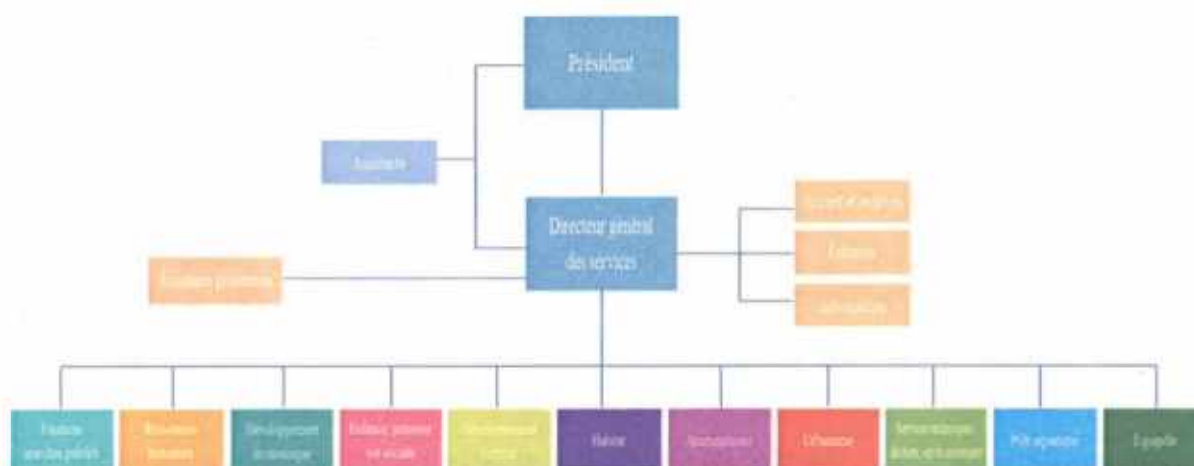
Président

Assistante

Directeur général des services

Accueil et courrier

Archives

Informatique

Assistante polyvalente

Finances marchés publics

Ressources humaines

Développement économique

Enfance, jeunesse, vie sociale

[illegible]

Habitat

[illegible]

Urbanisme

Services techniques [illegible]

Pôle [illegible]

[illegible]